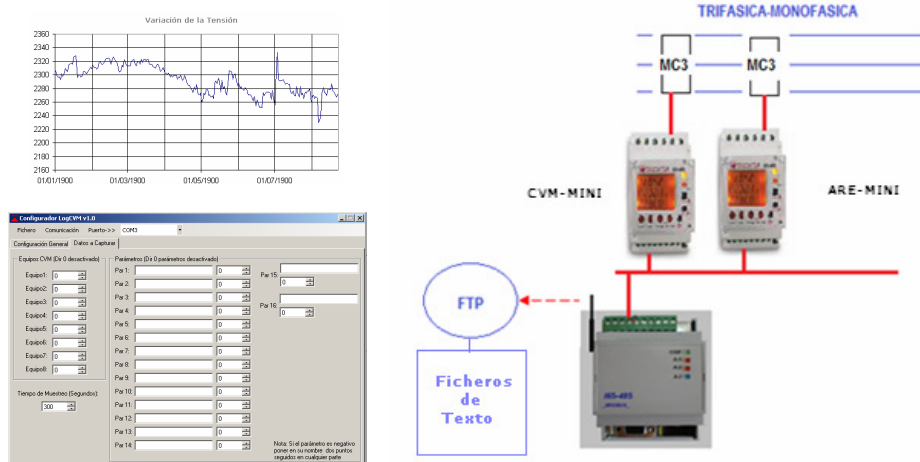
Variación de la Tensión

2360
2340
2320
2300
2280
2260
2240
2220
2200
2180
2160

01/01/1900 01/03/1900 01/05/1900 01/07/1900

Configurador LogCVM v1.0

Fichero Comunicación Puerto->> COM3

Configuración General Datos a Capturar

Equipos CVM (Dir 0 desactivado)

Equipo1: 0
Equipo2: 0
Equipo3: 0
Equipo4: 0
Equipo5: 0
Equipo6: 0
Equipo7: 0
Equipo8: 0

Tiempo de Muestreo (Segundos)
300

Parámetros (Dir 0 parámetro desactivado)

Par 1: 0
Par 2: 0
Par 3: 0
Par 4: 0
Par 5: 0
Par 6: 0
Par 7: 0
Par 8: 0
Par 9: 0
Par 10: 0
Par 11: 0
Par 12: 0
Par 13: 0
Par 14: 0
Par 15: 0
Par 16: 0

Nota: Si el parámetro es negativo poner en su nombre dos puntos seguidos en cualquier parte

TRIFASICA-MONOFASICA

MC3
MC3

CVM-MINI
ARE-MINI

FTP

Ficheros de Texto

RS-485